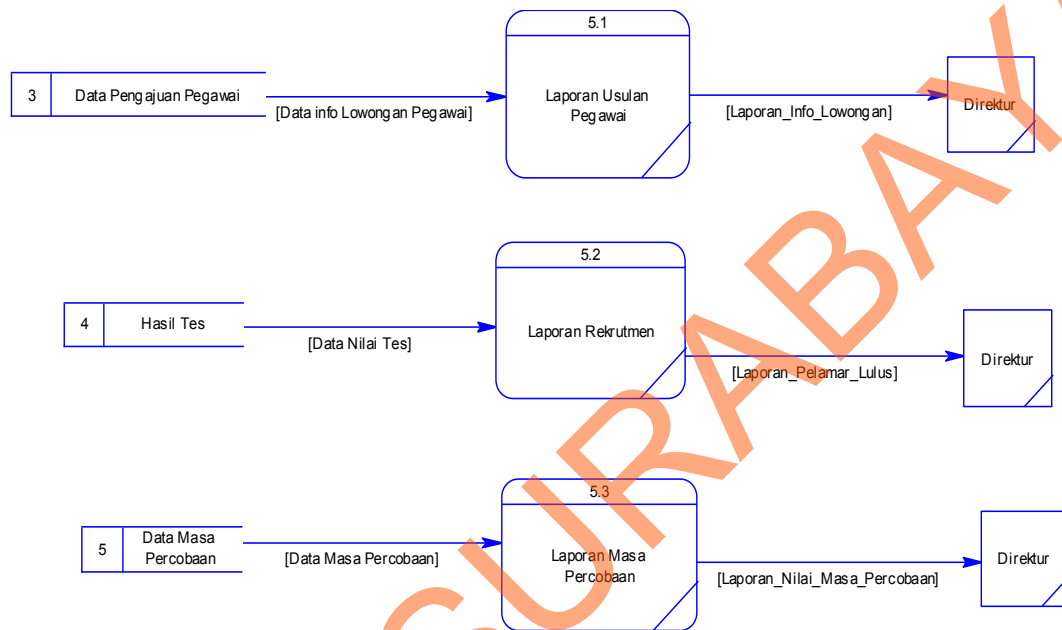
5.1

3 | Data Pengajuan Pegawai

[Data info Lowongan Pegawai]

Laporan Usulan Pegawai

[Laporan_Info_Lowongan]

Direktur

5.2

4 | Hasil Tes

[Data Nilai Tes]

Laporan Rekrutmen

[Laporan_Pelamar_Lulus]

Direktur

5.3

5 | Data Masa Percobaan

[Data Masa Percobaan]

Laporan Masa Percobaan

[Laporan_Nilai_Masa_Percobaan]

Direktur

SURABAYA